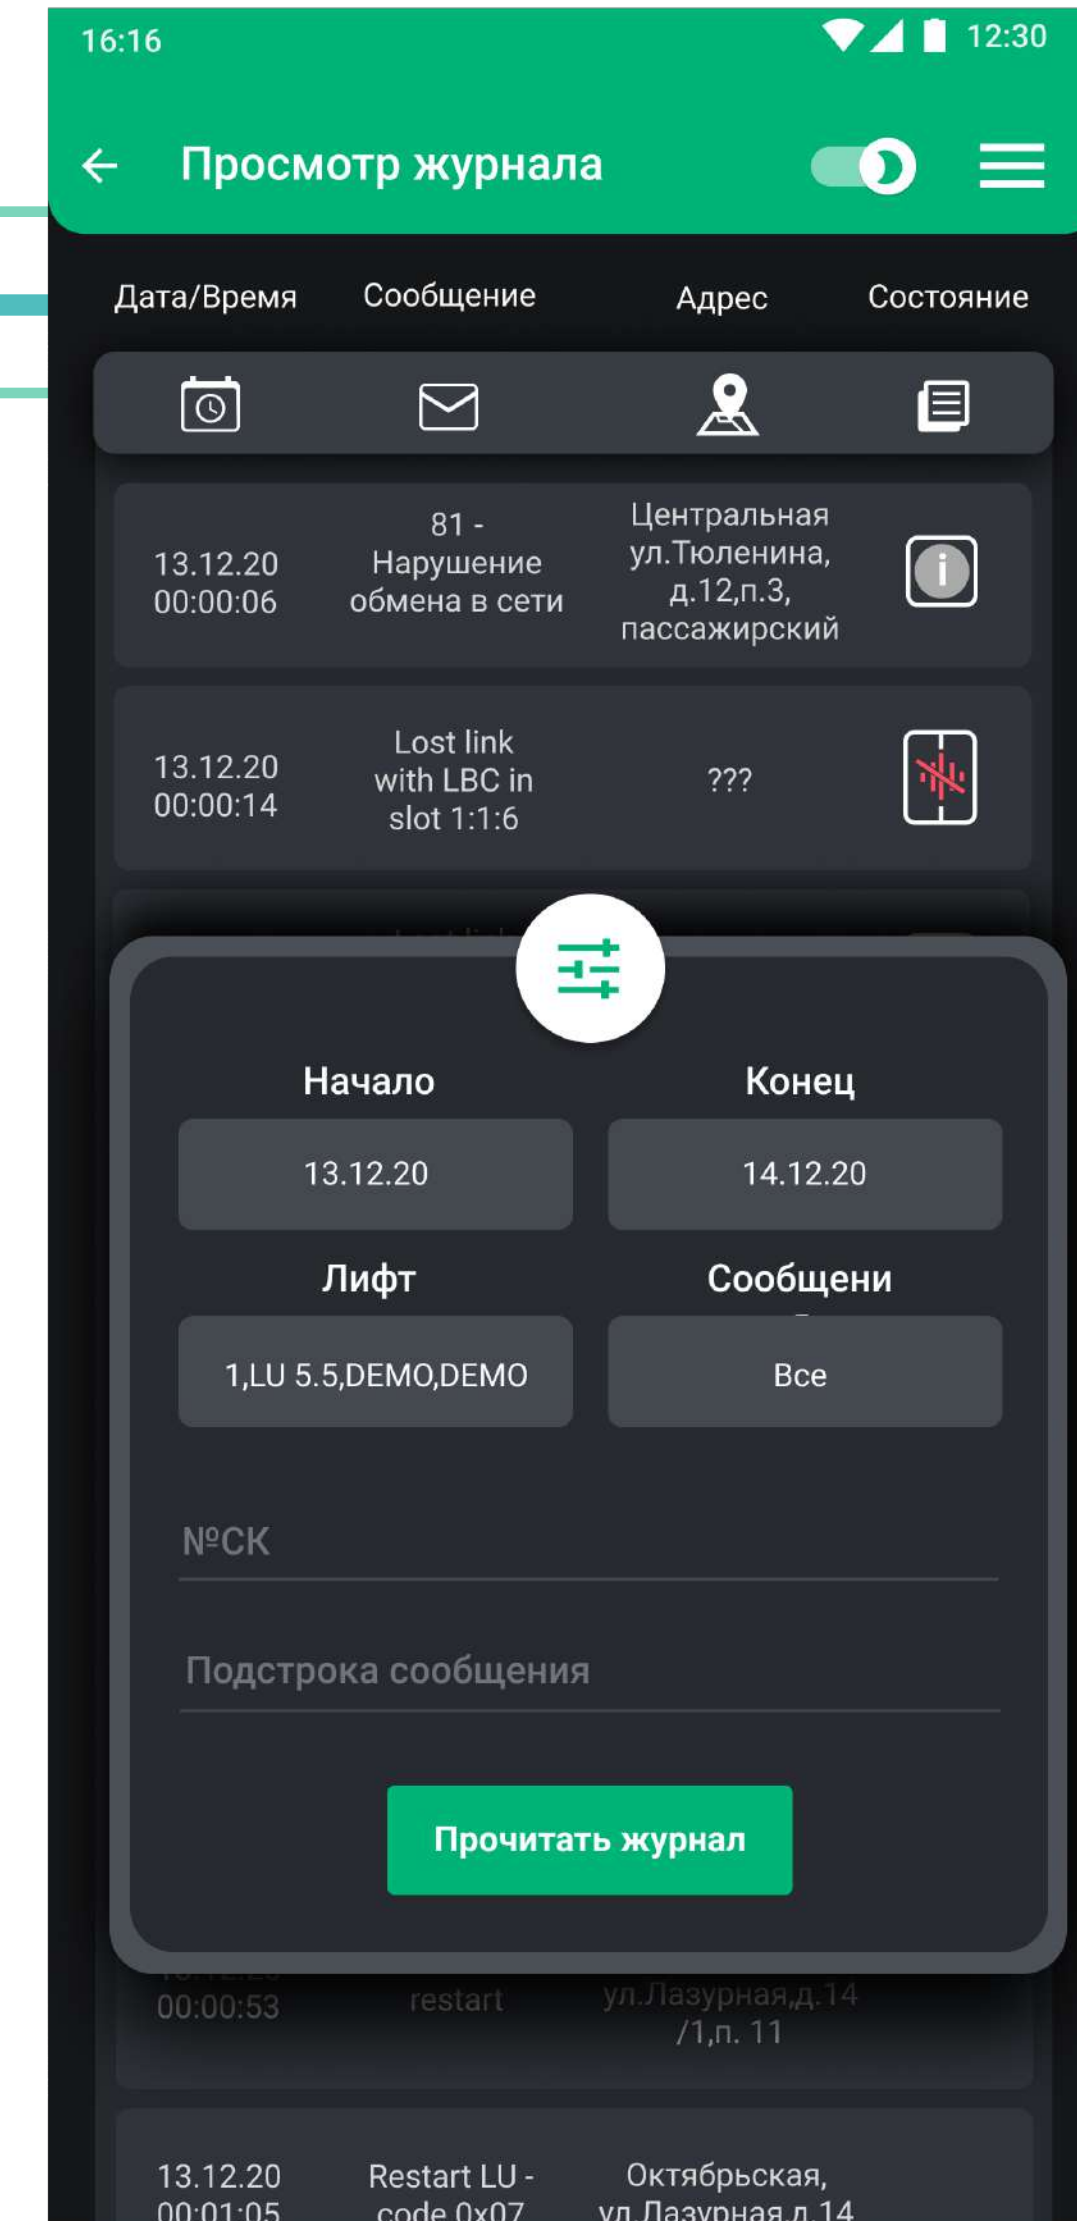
16:16 12:30

Просмотр журнала

Дата/Время Сообщение Адрес Состояние

13.12.20 00:00:06 81 - Нарушение обмена в сети Центральная ул.Тюленина, д.12,п.3, пассажирский

13.12.20 00:00:14 Lost link with LBC in slot 1:1:6 ???

Начало Конец
13.12.20 14.12.20
Лифт Сообщени
1,LU 5.5,DEMO,DEMO Все

№СК

Подстрока сообщения

Прочитать журнал

00:00:53 restart ул.Лазурная,д.14 /1,п. 11

13.12.20 00:01:05 Restart LU - code 0x07 Октябрьская, ул.Лазурная,д.14